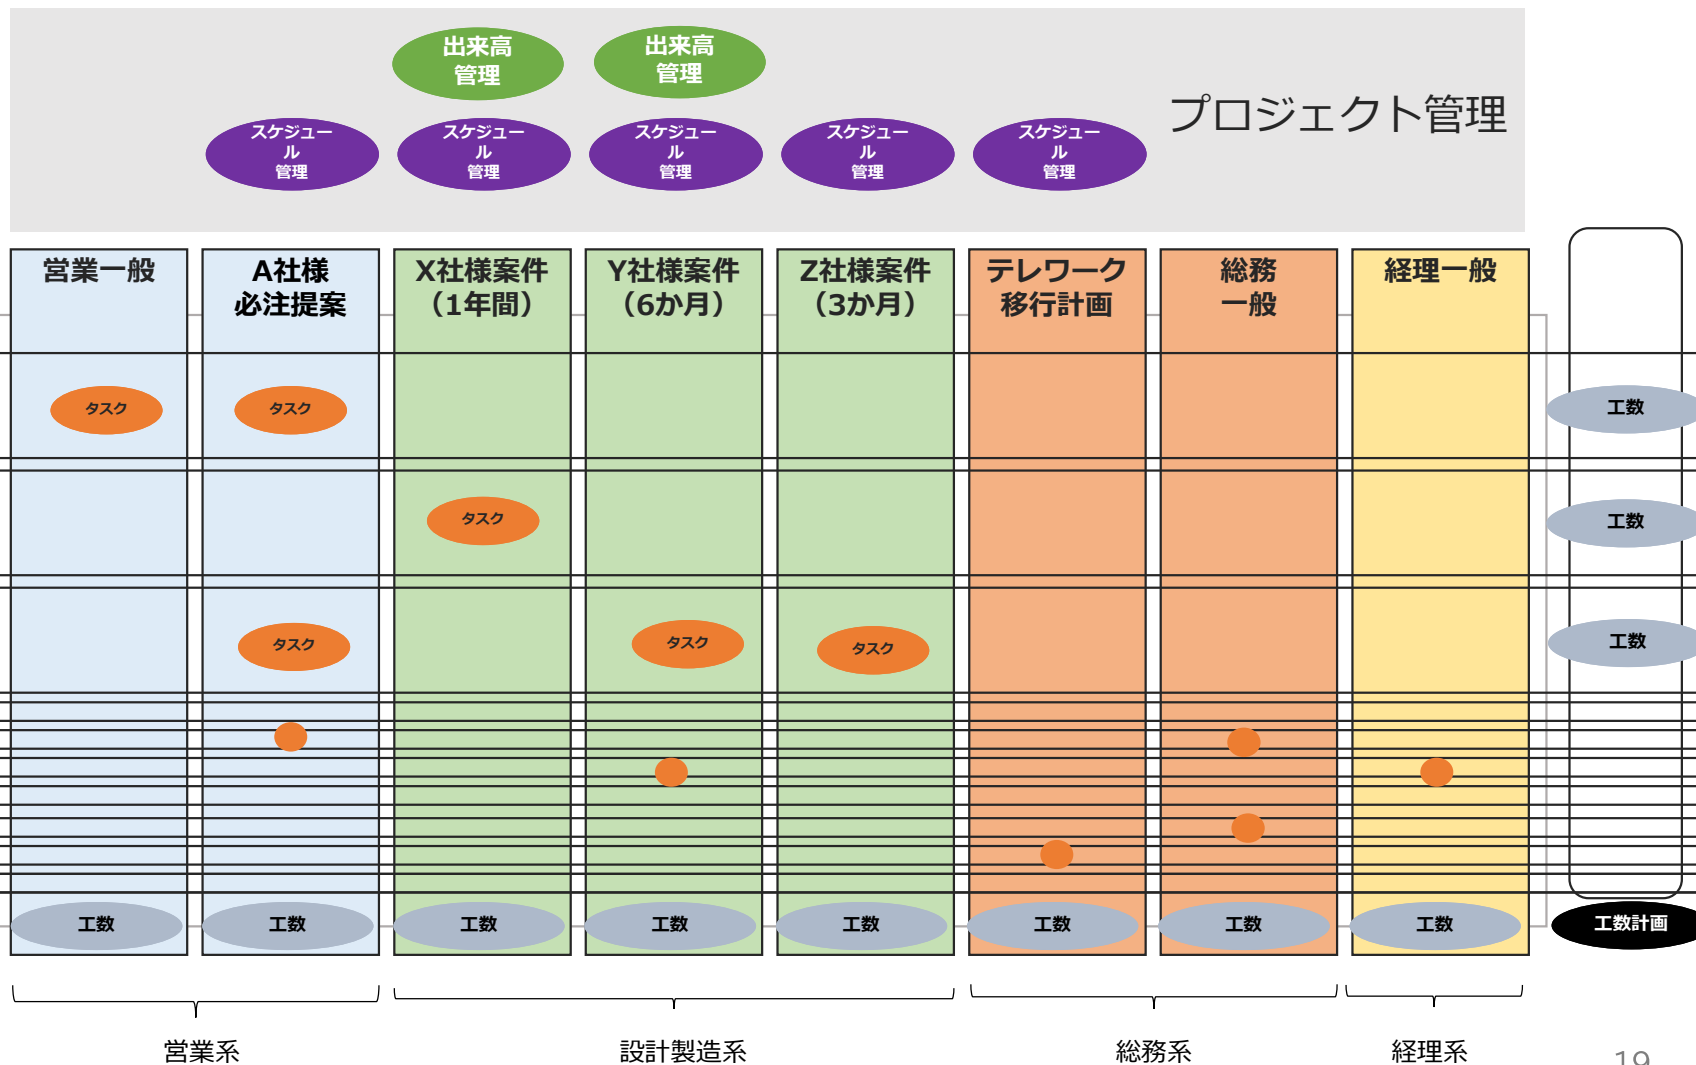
出来高管理

出来高管理

スケジュール管理

スケジュール管理

スケジュール管理

スケジュール管理

スケジュール管理

プロジェクト管理

営業一般

A社様必注提案

X社様案件（1年間）

Y社様案件（6か月）

Z社様案件（3か月）

テレワーク移行計画

総務一般

経理一般

タスク

タスク

タスク

タスク

タスク

タスク

工数

工数

工数

工数

工数

工数

工数

工数

工数

工数

工数

工数計画

営業系

設計製造系

総務系

経理系

19